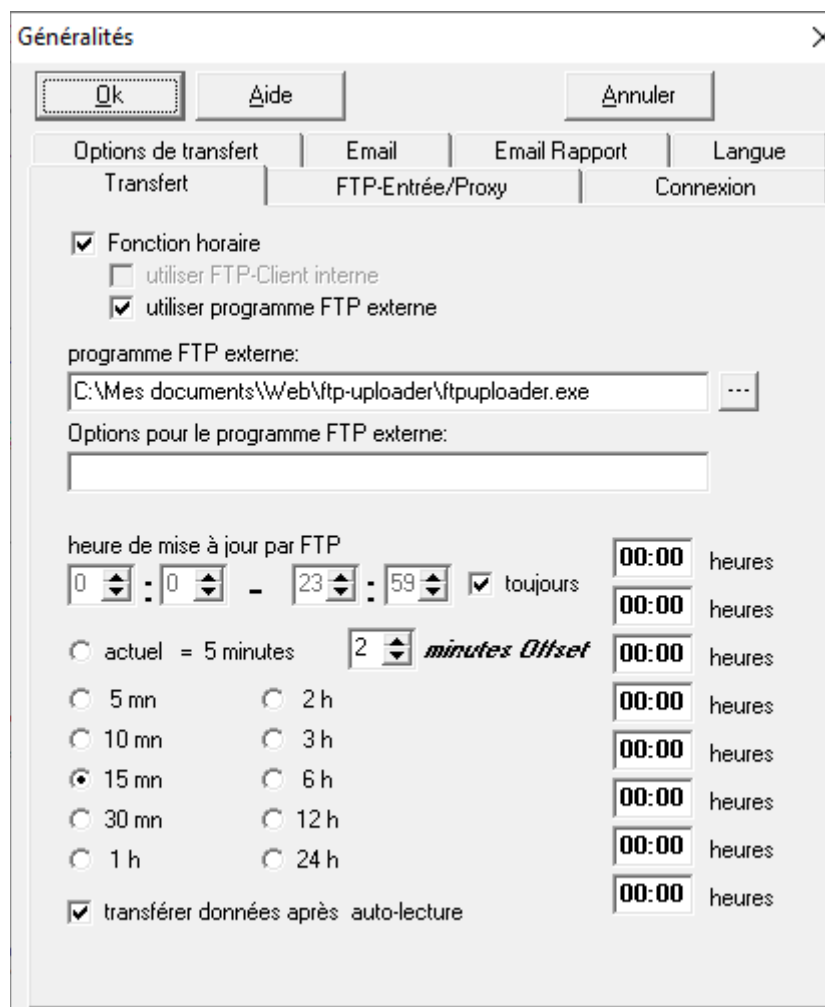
Généralités

Ok | Aide | Annuler

Options de transfert | Email | Email Rapport | Langue
Transfert | FTP-Entrée/Proxy | Connexion

Fonction horaire
utiliser FTP-Client interne
utiliser programme FTP externe

programme FTP externe:
C:\Mes documents\Web\ftp-uploader\ftpuploader.exe
...
Options pour le programme FTP externe:

heure de mise à jour par FTP
0 : 0 - 23 : 59 toujours

actuel = 5 minutes
2 minutes Offset

5 mn
10 mn
15 mn
30 mn
1 h

2 h
3 h
6 h
12 h
24 h

00:00 heures
00:00 heures
00:00 heures
00:00 heures
00:00 heures
00:00 heures
00:00 heures
00:00 heures

transférer données après auto-lecture